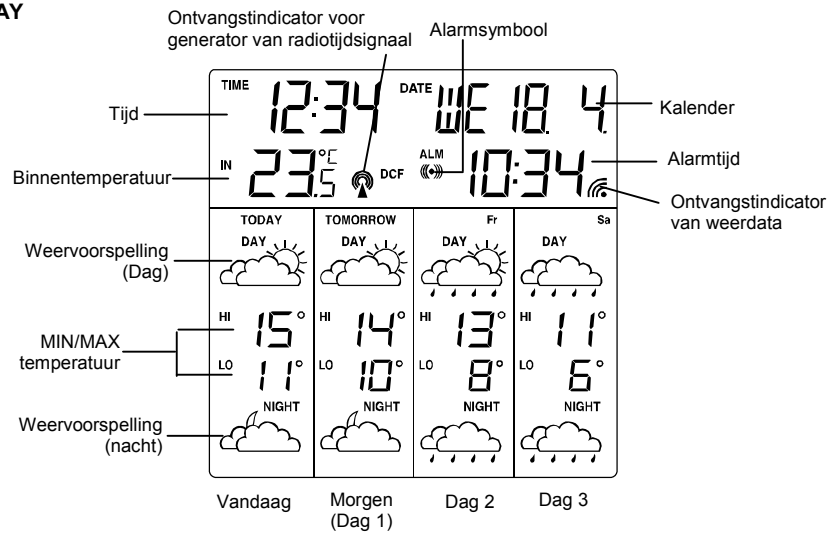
AY

Ontvangstindicator voor generator van radiotijdsignaal

Alarmsymbool

TIME 12:34 DATE WE 18. 4.

Tijd

Kalender

IN 23.5 °C DCF ALM 10:34

Binnentemperatuur

Alarmtijd

Ontvangstindicator van weerdata

TODAY | TOMORROW | Fr | Sa

DAY DAY DAY DAY

Weervoorspelling (Dag)

HI 15° HI 14° HI 13° HI 11°

LO 11° LO 10° LO 8° LO 6°

MIN/MAX temperatuur

NIGHT NIGHT NIGHT NIGHT

Weervoorspelling (nacht)

Vandaag

Morgen (Dag 1)

Dag 2

Dag 3